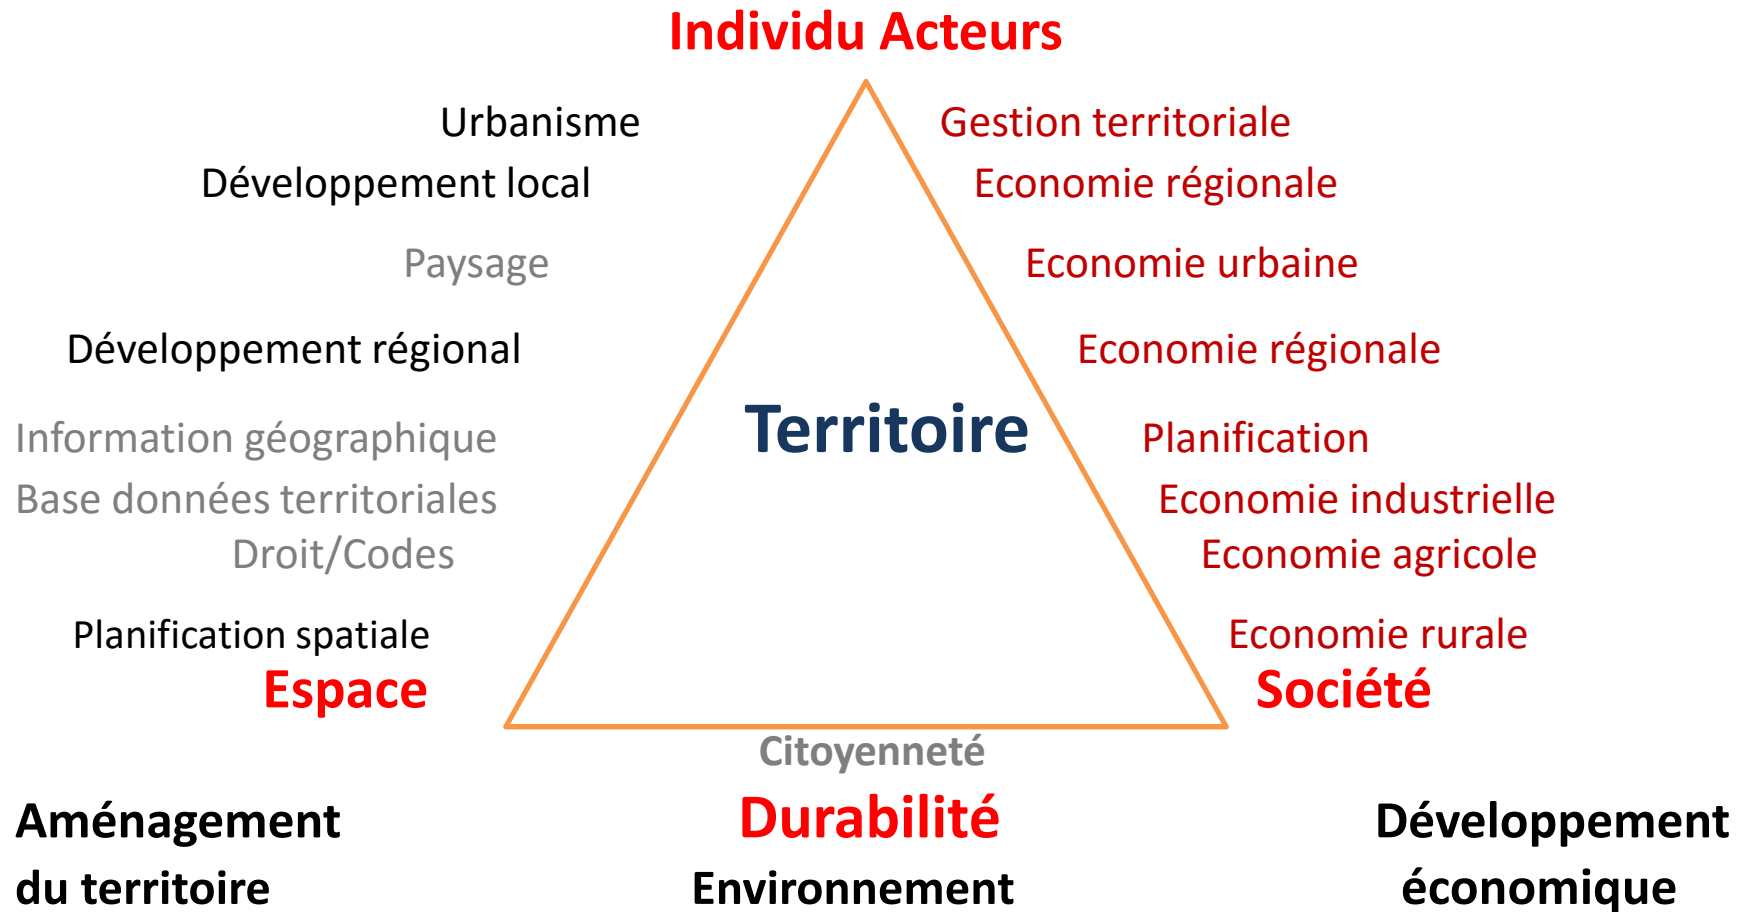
Individu Acteurs

Urbanisme
Développement local
Paysage
Développement régional
Information géographique
Base données territoriales
Droit/Codes
Planification spatiale
Espace

Gestion territoriale
Economie régionale
Economie urbaine
Economie régionale
Planification
Economie industrielle
Economie agricole
Economie rurale
Société

Territoire

Citoyenneté
Durabilité
Environnement

Aménagement du territoire

Développement économique